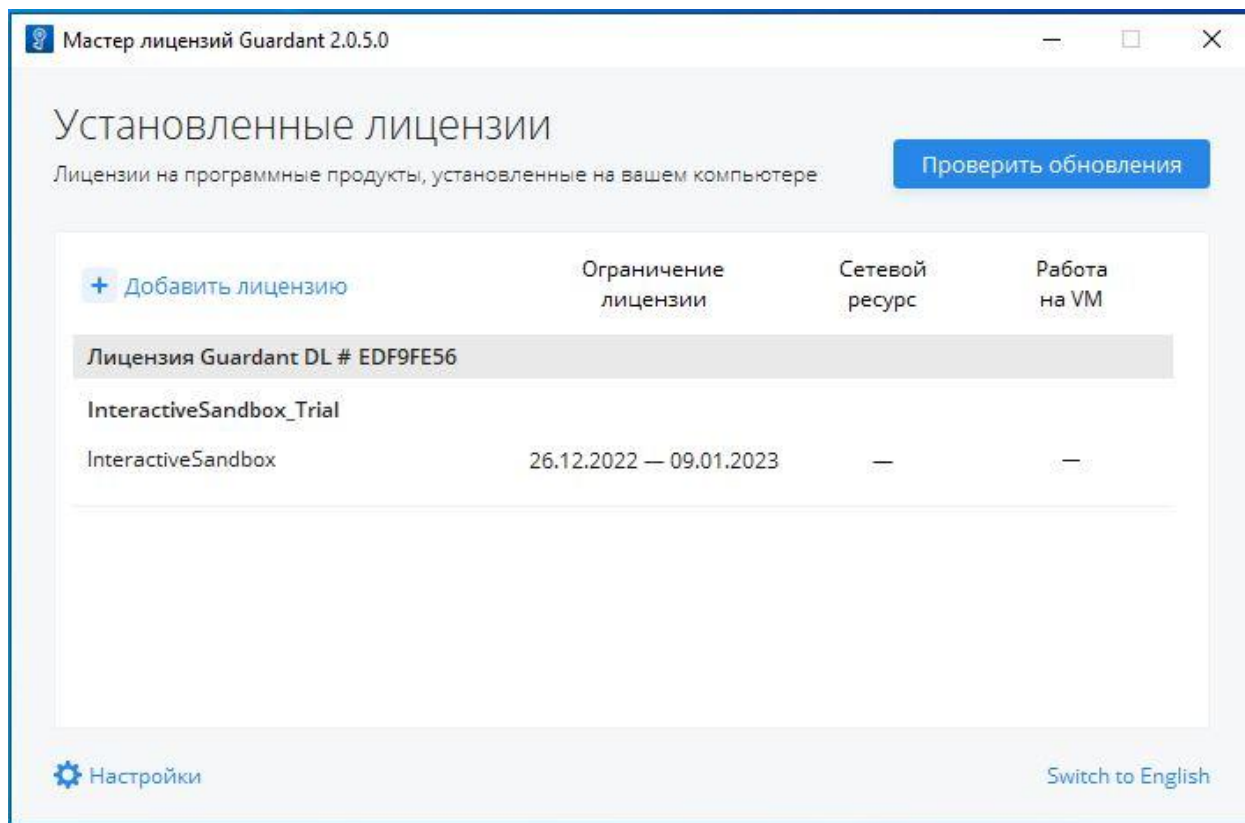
Мастер лицензий Guardant 2.0.5.0

Установленные лицензии

Лицензии на программные продукты, установленные на вашем компьютере

Проверить обновления

| + Добавить лицензию | Ограничение лицензии | Сетевой ресурс | Работа на VM |
|---|---|---|---|
| Лицензия Guardant DL # EDF9FE56 | | | |
| InteractiveSandbox_Trial | | | |
| InteractiveSandbox | 26.12.2022 — 09.01.2023 | — | — |

Настройки

Switch to English